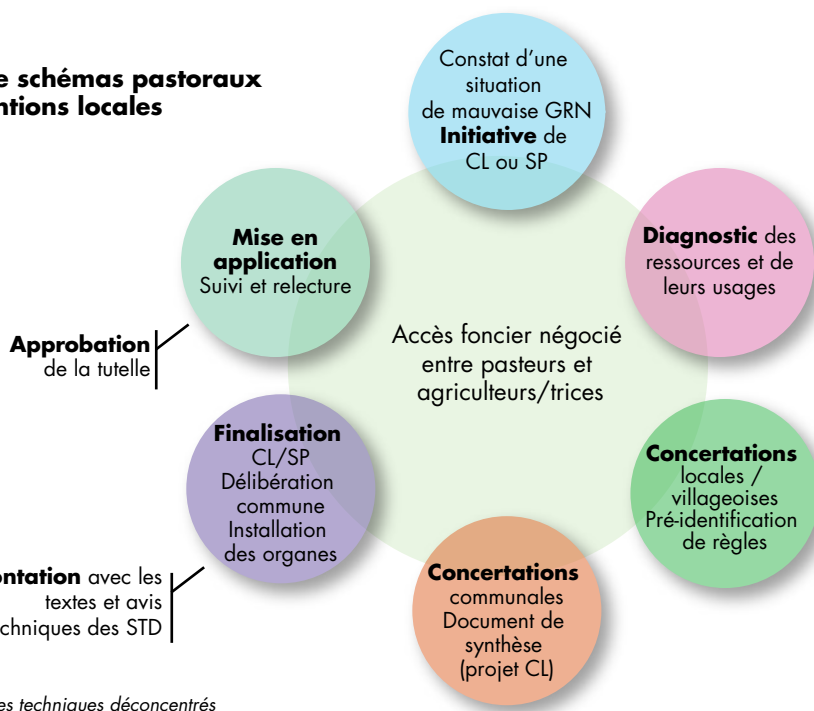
e schémas pastoraux
ntions locales

Constat d'une situation de mauvaise GRN **Initiative** de CL ou SP

**Diagnostic** des ressources et de leurs usages

**Concertations** locales / villageoises Pré-identification de règles

**Concertations** communales Document de synthèse (projet CL)

**Finalisation** CL/SP Délibération commune Installation des organes

**Mise en application** Suivi et relecture

Accès foncier négocié entre pasteurs et agriculteurs/trices

**Approbation** de la tutelle

**ontation** avec les textes et avis chniques des STD

es techniques déconcentrés